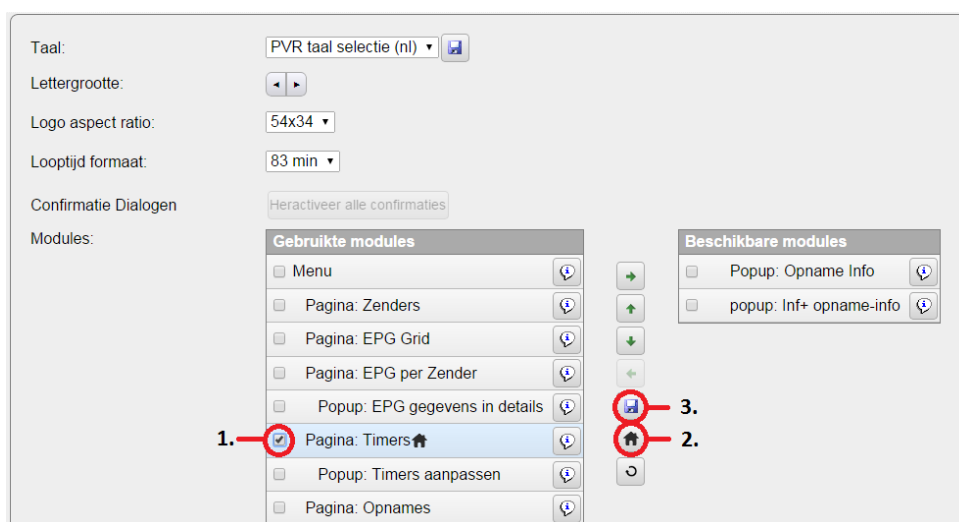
Taal: PVR taal selectie (nl)

Lettergrootte:

Logo aspect ratio: 54x34

Looptijd formaat: 83 min

Confirmatie Dialogen Heractiveer alle confirmaties

Modules:

| Gebruikte modules |
|---|
| Menu |
| Pagina: Zenders |
| Pagina: EPG Grid |
| Pagina: EPG per Zender |
| Popup: EPG gegevens in details |
| Pagina: Timers |
| Popup: Timers aanpassen |
| Pagina: Opnames |

| Beschikbare modules |
|---|
| Popup: Opname Info |
| popup: Inf+ opname-info |

1.

2.

3.